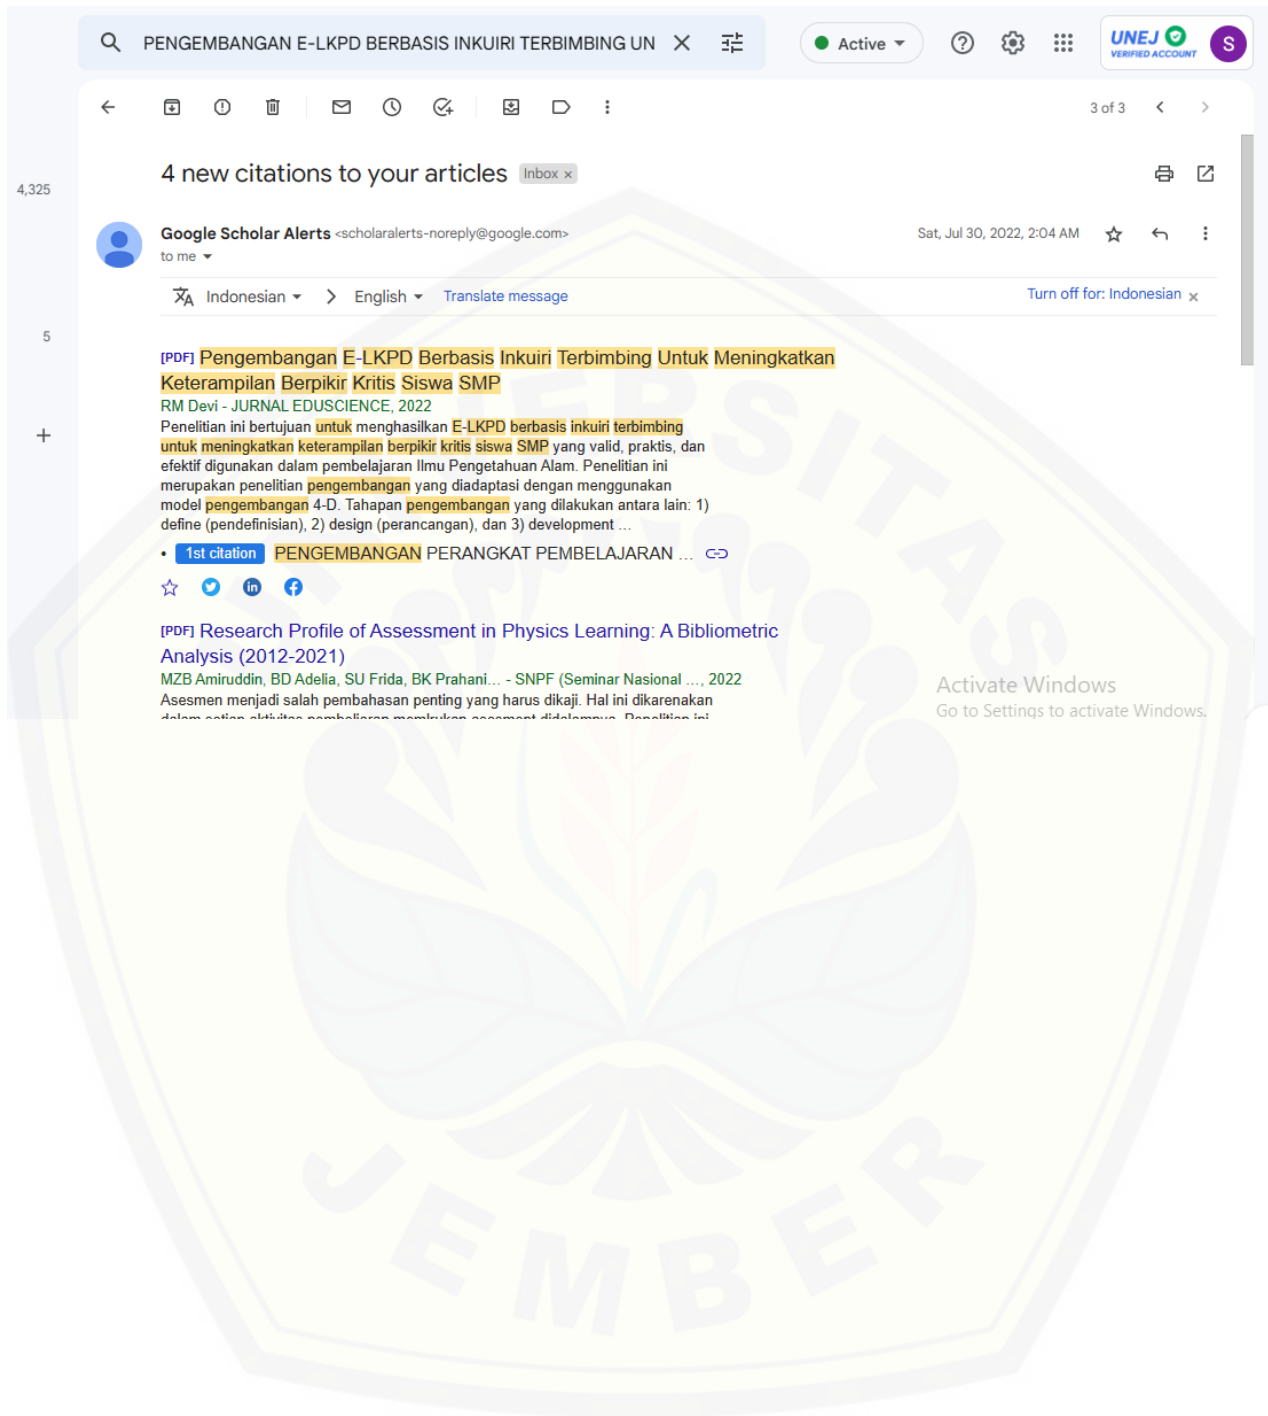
PENGEMBANGAN E-LKPD BERBASIS INKUIRI TERBIMBING UN

Active

UNEJ VERIFIED ACCOUNT S

3 of 3

4,325

4 new citations to your articles Inbox ×

Google Scholar Alerts <scholaralerts-noreply@google.com>
to me

Sat, Jul 30, 2022, 2:04 AM

Indonesian > English Translate message Turn off for: Indonesian ×

5

+

[PDF] Pengembangan E-LKPD Berbasis Inkuiri Terbimbing Untuk Meningkatkan Keterampilan Berpikir Kritis Siswa SMP
RM Devi - JURNAL EDUSCIENCE, 2022
Penelitian ini bertujuan untuk menghasilkan E-LKPD berbasis inkuiri terbimbing untuk meningkatkan keterampilan berpikir kritis siswa SMP yang valid, praktis, dan efektif digunakan dalam pembelajaran Ilmu Pengetahuan Alam. Penelitian ini merupakan penelitian pengembangan yang diadaptasi dengan menggunakan model pengembangan 4-D. Tahapan pengembangan yang dilakukan antara lain: 1) define (pendefinisian), 2) design (perancangan), dan 3) development ...

• 1st citation PENGEMBANGAN PERANGKAT PEMBELAJARAN ...

[PDF] Research Profile of Assessment in Physics Learning: A Bibliometric Analysis (2012-2021)
MZB Amiruddin, BD Adelia, SU Frida, BK Prahani... - SNPF (Seminar Nasional ..., 2022
Asesmen menjadi salah pembahasan penting yang harus dikaji. Hal ini dikarenakan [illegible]

Activate Windows
Go to Settings to activate Windows.